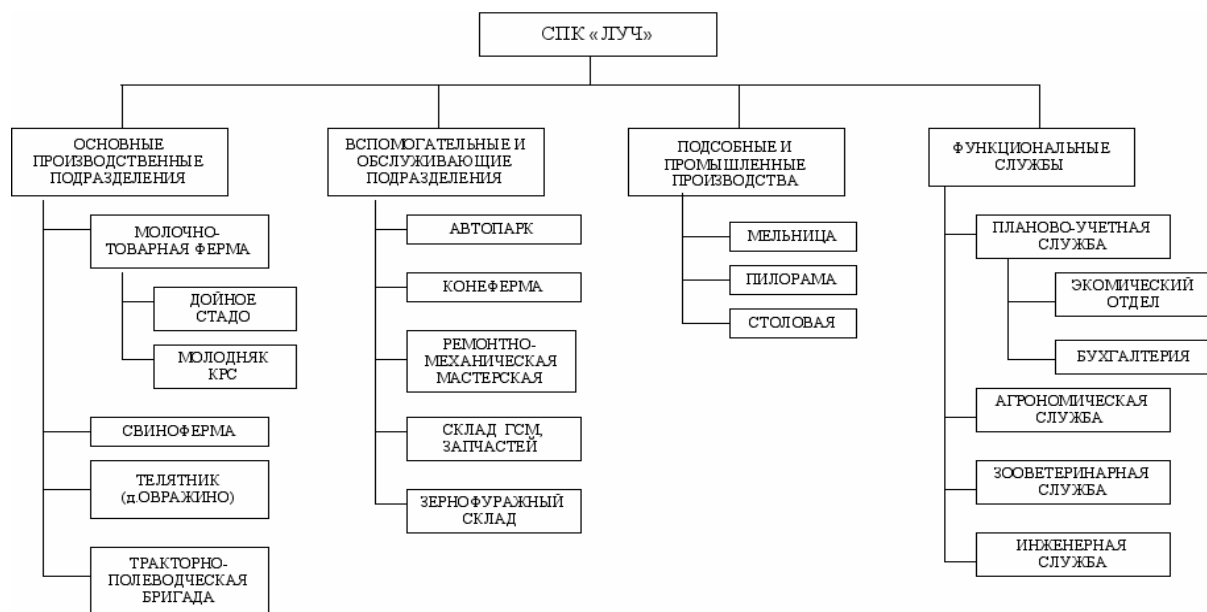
СПК «ЛУЧ»

ОСНОВНЫЕ ПРОИЗВОДСТВЕННЫЕ ПОДРАЗДЕЛЕНИЯ

МОЛОЧНО-ТОВАРНАЯ ФЕРМА

ДОЙНОЕ СТАДО

МОЛОДНЯК КРС

СВИНОФЕРМА

ТЕЛЯТНИК (д.ОВРАЖИНО)

ТРАКТОРНО-ПОЛЕВОДЧЕСКАЯ БРИГАДА

ВСПОМОГАТЕЛЬНЫЕ И ОБСЛУЖИВАЮЩИЕ ПОДРАЗДЕЛЕНИЯ

АВТОПАРК

КОНЕФЕРМА

РЕМОНТНО-МЕХАНИЧЕСКАЯ МАСТЕРСКАЯ

СКЛАД ГСМ, ЗАПЧАСТЕЙ

ЗЕРНОФУРАЖНЫЙ СКЛАД

ПОДСОБНЫЕ И ПРОМЫШЛЕННЫЕ ПРОИЗВОДСТВА

МЕЛЬНИЦА

ПИЛОРАМА

СТОЛОВАЯ

ФУНКЦИОНАЛЬНЫЕ СЛУЖБЫ

ПЛАНОВО-УЧЕТНАЯ СЛУЖБА

ЭКОМИЧЕСКИЙ ОТДЕЛ

БУХГАЛТЕРИЯ

АГРОНОМИЧЕСКАЯ СЛУЖБА

ЗООВЕТЕРИНАРНАЯ СЛУЖБА

ИНЖЕНЕРНАЯ СЛУЖБА